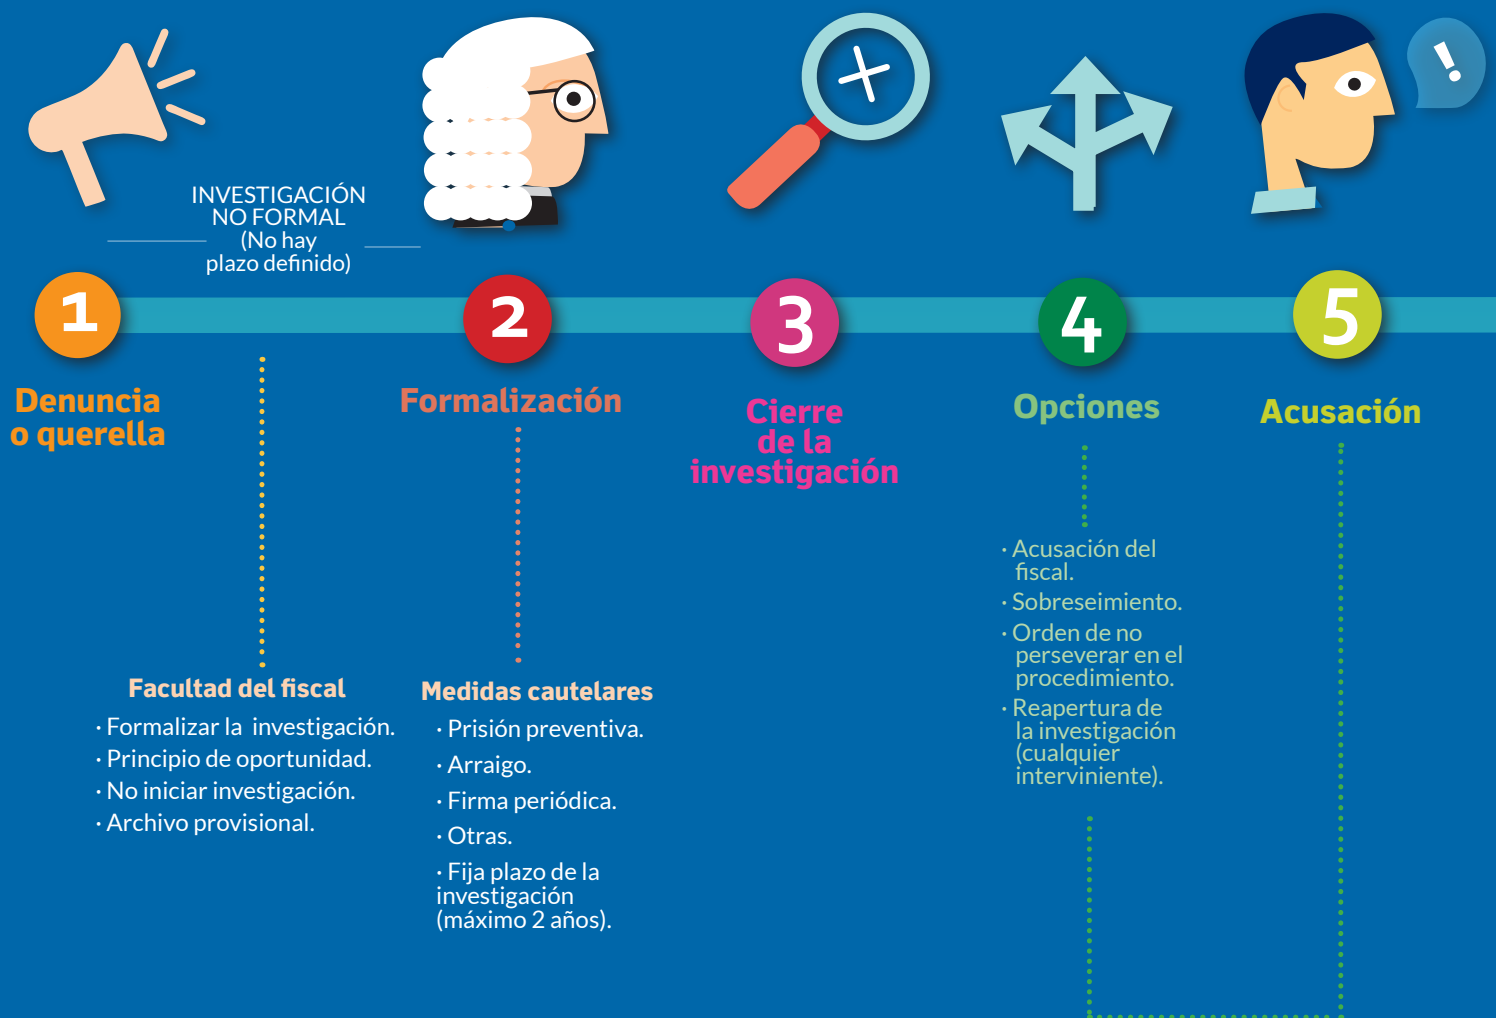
INVESTIGACIÓN NO FORMAL (No hay plazo definido)

1

Denuncia o querella

2

Formalización

3

Cierre de la investigación

4

Opciones

5

Acusación

Facultad del fiscal

· Formalizar la investigación.
· Principio de oportunidad.
· No iniciar investigación.
· Archivo provisional.

Medidas cautelares

· Prisión preventiva.
· Arraigo.
· Firma periódica.
· Otras.
· Fija plazo de la investigación (máximo 2 años).

· Acusación del fiscal.
· Sobreseimiento.
· Orden de no perseverar en el procedimiento.
· Reapertura de la investigación (cualquier interviniente).